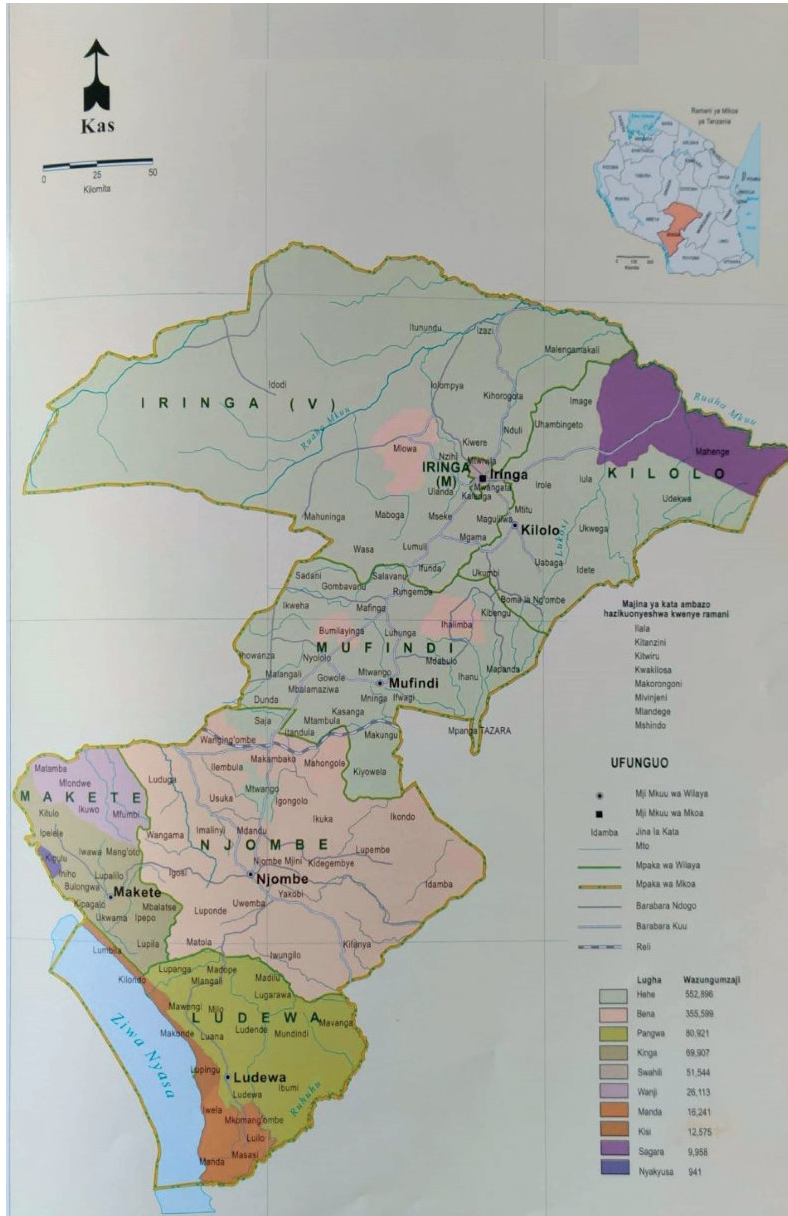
Kas

0 25 50
Kilomita

Ramani ya Mikoa ya Tanzania

IRINGA (V)

Itunundu
Izazi
Malengamakali
Idodi
Ilolompya
Kihorogota
Image
Ruaha Mkuu
Ruaha Mkuu
Nduli
Uhambingeto
Mahenge
Kiwere
Mlowa
Nzihi
Mkwawa
IRINGA (M)
Iringa
Mwangata
Kalenga
Ulanda
Irole
Iula
KILOLO
Udekwa
Mahuninga
Maboga
Mseke
Maguliwa
Mtitu
Kilolo
Lukosi
Ukwega
Mgama
Wasa
Lumuli
Uhambi
Idete
Ifunda
Ukumbi
Ruaha Mbuyuni
Sadani
Salavanu
Gombavanu
Rungemba
Boma la Ng'ombe
Ikweha
Mafinga
Kibengu
Bumilayinga
Luhunga
Ihalimba
MUFINDI
Ihowanza
Nyololo
Mdabulo
Malangali
Gowole
Mtwango
Ihanu
Mufindi
Mapanda
Mbalamaziwa
Mninga
Ifwagi
Dunda
Kasanga
Saja
Mtambula
Idunda
Makungu
Mpanga TAZARA
Wanging'ombe
Makambako
Mahongole
Kiyowela

Majina ya kata ambazo hazikuonyeshwa kwenye ramani
Ilala
Kitanzini
Kitwiru
Kwakilosa
Makorongoni
Mivinjeni
Mlandege
Mshindo

Matamba
Mlondwe
MAKETE
Ikuwo
Mfumbi
Luduga
Ilembula
Mtwango
Usuka
Igongolo
Ikuka
Ikondo
Kitulo
Ipelele
Wangama
Imalinyi
Mdandu
Iwawa
Mang'oto
NJOMBE
Lupembe
Kipulu
Iniho
Lupalilo
Igosi
Njombe Mjini
Kidegembye
Bulongwa
Makete
Njombe
Kipagalo
Mbalatse
Yakobi
Ukwama
Ipepo
Luponde
Uwemba
Idamba
Lupila
Matola
Kifanya
Iwungilo
Lumbila
Kilondo
Lupanga
Madope
Mlangali
Madilu
Ziwa Nyasa
LUDEWA
Lugarawa
Mawengi
Milo
Makonde
Ludende
Mundindi
Mavanga
Luana
Lupingu
Ludewa
Ruhuhu
Ludewa
Ibumi
Iwela
Mkomang'ombe
Luilo
Manda
Masasi

UFUNGUO
Mji Mkuu wa Wilaya
Mji Mkuu wa Mkoa
Idamba Jina la Kata
Mto
Mpaka wa Wilaya
Mpaka wa Mkoa
Barabara Ndogo
Barabara Kuu
Reli

| Lugha | Wazungumzaji |
|---|---|
| Hehe | 552,896 |
| Bena | 355,599 |
| Pangwa | 80,921 |
| Kinga | 69,907 |
| Swahili | 51,544 |
| Wanji | 26,113 |
| Manda | 16,241 |
| Kisi | 12,575 |
| Sagara | 9,958 |
| Nyakyusa | 941 |